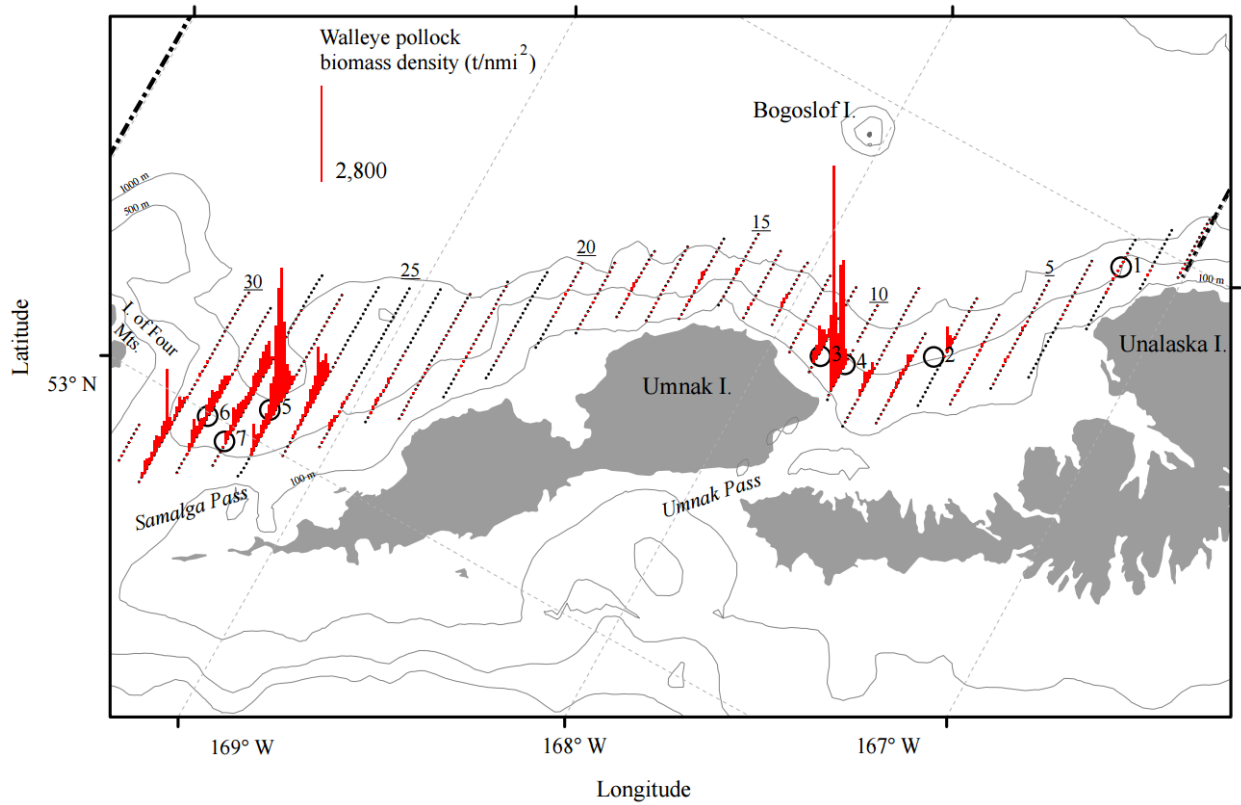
Walleye pollock biomass density (t/nmi$^2$)

2,800

Bogoslof I.

1000 m
500 m

30
25
20
15
10
5

1
2
3
4
5
6
7

100 m

I. of Four Mts.

Unalaska I.

Umnak I.

53° N

Latitude

Samalga Pass

100 m

Umnak Pass

169° W
168° W
167° W

Longitude